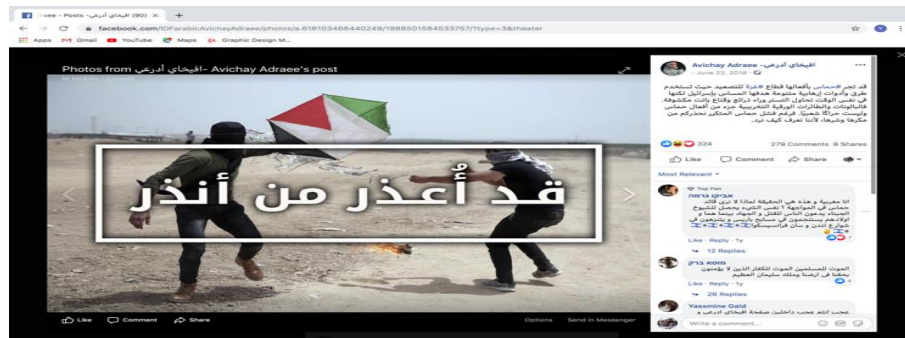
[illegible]aee - Posts - افيخاي أدرعي (90) ×  +

facebook.com/IDFarabic/AvichayAdraee/photos/a.616103468440249/1888501584633757/?type=3&theater

Apps  Gmail  YouTube  Maps  Graphic Design M...

Photos from افيخاي أدرعي - Avichay Adraee's post

قد أُعذر من أنذر

Like  Comment  Share

Options  Send in Messenger

Avichay Adraee - افيخاي أدرعي
June 22, 2018

قد تجر #حماس بأفعالها قطاع #غزة للتصعيد حيث تستخدم طرق وأدوات إرهابية متنوعة هدفها المساس بإسرائيل لكنها في نفس الوقت تحاول التستر وراء ذرائع وقناع بائس مكشوفة. فالبالونات والطائرات الورقية التخريبية جزء من أعمال حماس وليست حراكًا شعبيًا. فرغم فشل حماس المتكرر نحذركم من مكرها وشرها، لأننا نعرف كيف نرد.

324  279 Comments 8 Shares

Like  Comment  Share

Most Relevant

Top Fan
אביגיל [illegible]
انا مغربية و هذه هي الحقيقة لماذا لا ارى قائد حماس في المواجهة ؟ نفس الشيء بحصل للشيوخ الجبناء يدعون الناس للقتل و الجهاد بينما هما و اولادهم يستمتعون في احسن المدارس باريس و يتسكعون في شوارع لندن و سان فرانسيسكو
Like · Reply · 1y
12 Replies

كمال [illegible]
الموت للمسلمين الموت للكفار الذين لا يؤمنون بحقنا في ارضنا ومملكة سليمان العظيم
Like · Reply · 1y
26 Replies

Yassmine Gold
عجب انتم عجب داخلين صفحة افيخاي ادرعي و

Write a comment...